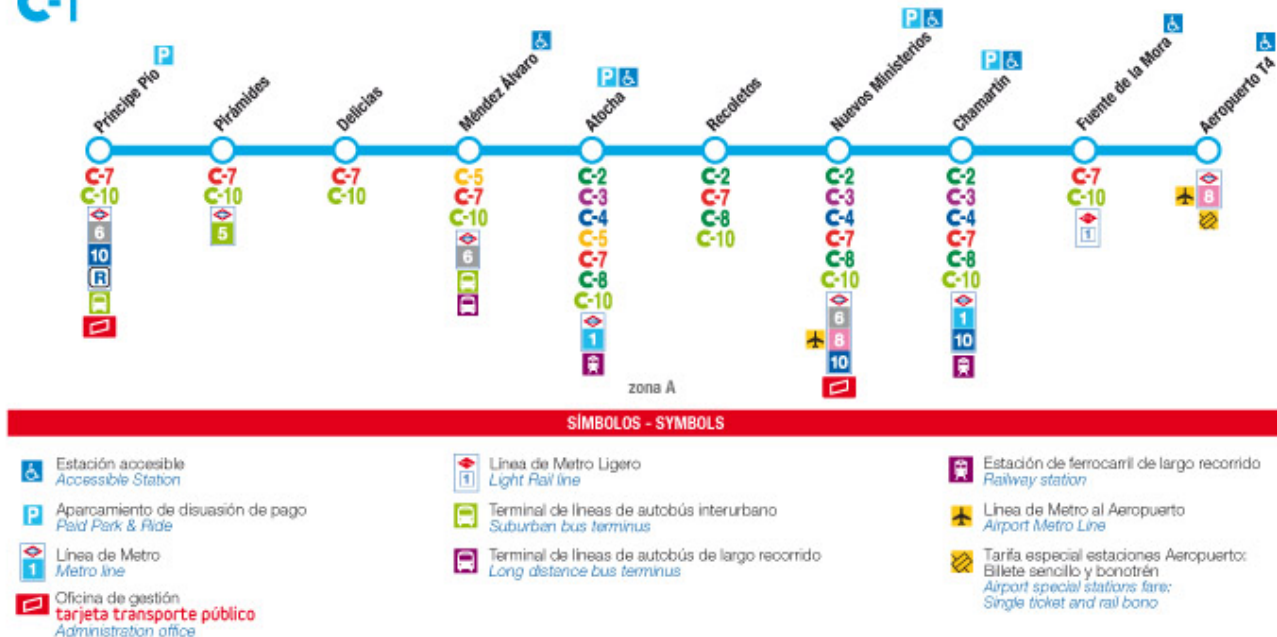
C-1

P
Príncipe Pío
C-7
C-10
6
10
R

Pirámides
C-7
C-10
5

Delicias
C-7
C-10

Méndez Álvaro
C-5
C-7
C-10
6

P
Atocha
C-2
C-3
C-4
C-5
C-7
C-8
C-10
1

Recoletos
C-2
C-7
C-8
C-10

P
Nuevos Ministerios
C-2
C-3
C-4
C-7
C-8
C-10
6
8
10

P
Chamartín
C-2
C-3
C-4
C-7
C-8
C-10
1
10

Fuente de la Mora
C-7
C-10
1

Aeropuerto T4
8

zona A

SÍMBOLOS - SYMBOLS

Estación accesible
Accessible Station

P Aparcamiento de disuasión de pago
Paid Park & Ride

1 Línea de Metro
Metro line

Oficina de gestión
tarjeta transporte público
Administration office

1 Línea de Metro Ligero
Light Rail line

Terminal de líneas de autobús interurbano
Suburban bus terminus

Terminal de líneas de autobús de largo recorrido
Long distance bus terminus

Estación de ferrocarril de largo recorrido
Railway station

Línea de Metro al Aeropuerto
Airport Metro Line

Tarifa especial estaciones Aeropuerto:
Billete sencillo y bonotrén
Airport special stations fare:
Single ticket and rail bono